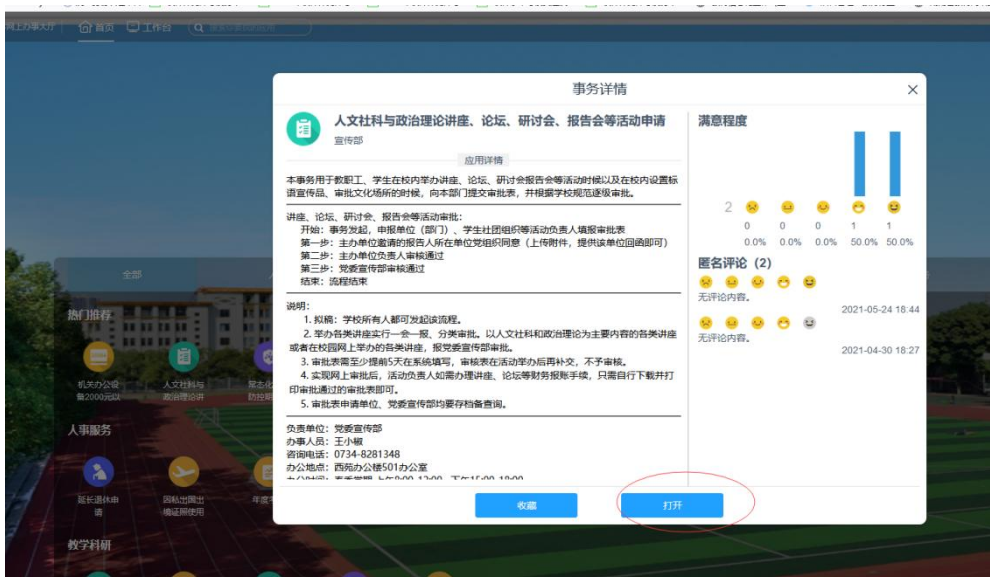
网上办事大厅 首页 工作台

事务详情

人文社科与政治理论讲座、论坛、研讨会、报告会等活动申请
宣传部

应用详情

本事务用于教职工、学生在校内举办讲座、论坛、研讨会报告会等活动时候以及在校内设置标语宣传品、审批文化场所的时候，向本部门提交审批表，并根据学校规范逐级审批。

讲座、论坛、研讨会、报告会等活动审批：
开始：事务发起，申报单位（部门）、学生社团组织等活动负责人填报审批表
第一步：主办单位邀请的报告人所在单位党组织同意（上传附件，提供该单位回函即可）
第二步：主办单位负责人审核通过
第三步：党委宣传部审核通过
结束：流程结束

说明：
1. 拟稿：学校所有人都可发起该流程。
2. 举办各类讲座实行一会一报、分类审批。以人文社科和政治理论为主要内容的各类讲座或者在校园网上举办的各类讲座，报党委宣传部审批。
3. 审批表需至少提前5天在系统填写，审核表在活动举办后再补交，不予审核。
4. 实现网上审批后，活动负责人如需办理讲座、论坛等财务报账手续，只需自行下载并打印审批通过的审批表即可。
5. 审批表申请单位、党委宣传部均要存档备查询。

负责单位：党委宣传部
办事人员：王小敏
咨询电话：0734-8281348
办公地点：西苑办公楼501办公室
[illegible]

满意程度
2
0 0 0 1 1
0.0% 0.0% 0.0% 50.0% 50.0%

匿名评论（2）
无评论内容。
2021-05-24 18:44
无评论内容。
2021-04-30 18:27

收藏
打开

全部
热门推荐
机关办公设备2000元以
人文社科与政治理论讲
尾念化
人事服务
延长退休申请
因私出国出境证照使用
年度
教学科研